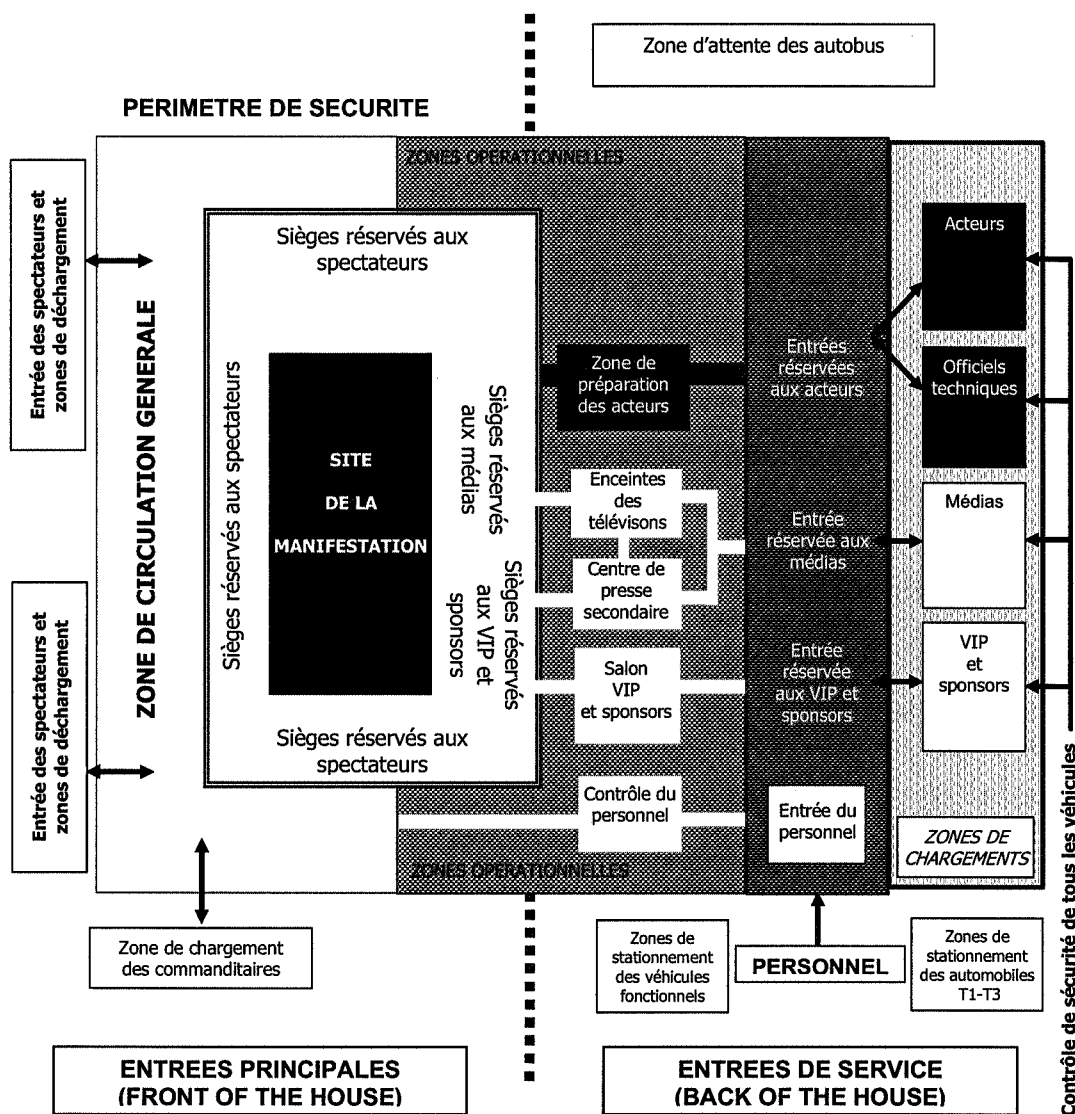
Zone d'attente des autobus

PERIMETRE DE SECURITE

ZONES OPERATIONNELLES

Entrée des spectateurs et zones de déchargement

Sièges réservés aux spectateurs

ZONE DE CIRCULATION GENERALE

Sièges réservés aux spectateurs

SITE DE LA MANIFESTATION

Sièges réservés aux médias

Sièges réservés aux VIP et sponsors

Zone de préparation des acteurs

Enceintes des télévisons

Centre de presse secondaire

Salon VIP et sponsors

Entrées réservées aux acteurs

Entrée réservée aux médias

Entrée réservée aux VIP et sponsors

Acteurs

Officiels techniques

Médias

VIP et sponsors

Entrée des spectateurs et zones de déchargement

Sièges réservés aux spectateurs

Contrôle du personnel

Entrée du personnel

ZONES DE CHARGEMENTS

ZONES OPERATIONNELLES

Contrôle de sécurité de tous les véhicules

Zone de chargement des commanditaires

Zones de stationnement des véhicules fonctionnels

PERSONNEL

Zones de stationnement des automobiles T1-T3

ENTREES PRINCIPALES (FRONT OF THE HOUSE)

ENTREES DE SERVICE (BACK OF THE HOUSE)